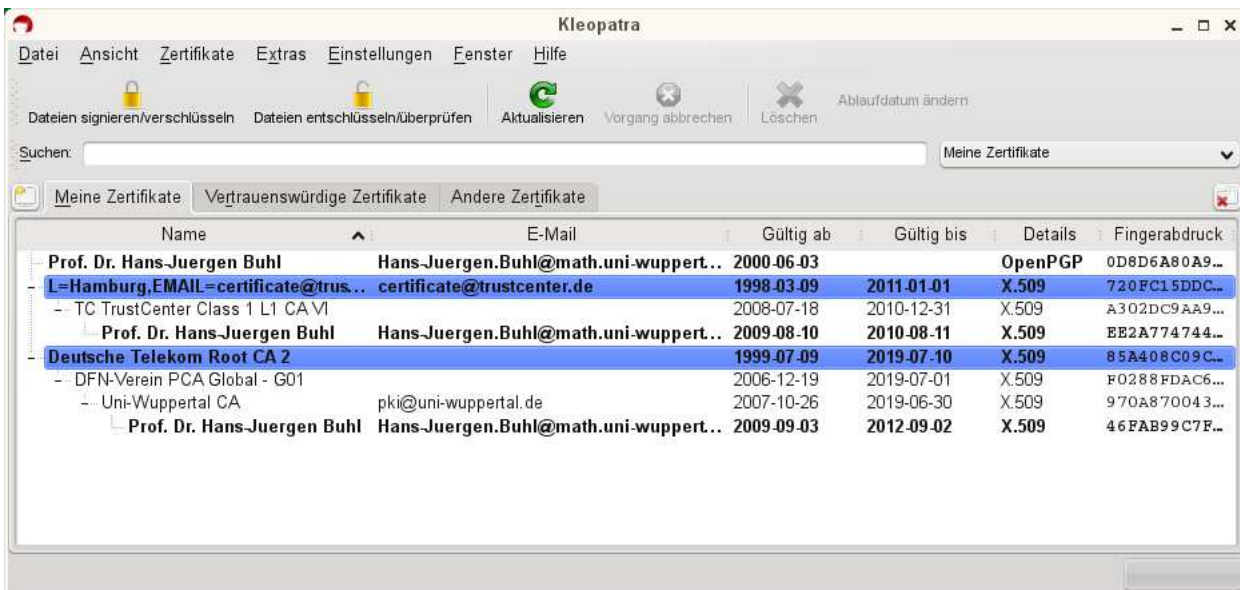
Kleopatra

Datei Ansicht Zertifikate Extras Einstellungen Fenster Hilfe

Dateien signieren/verschlüsseln Dateien entschlüsseln/überprüfen Aktualisieren Vorgang abbrechen Löschen Ablaufdatum ändern

Suchen: Meine Zertifikate

Meine Zertifikate Vertrauenswürdige Zertifikate Andere Zertifikate

| Name | E-Mail | Gültig ab | Gültig bis | Details | Fingerabdruck |
|---|---|---|---|---|---|
| Prof. Dr. Hans-Juergen Buhl | Hans-Juergen.Buhl@math.uni-wuppert... | 2000-06-03 | | OpenPGP | 0D8D6A80A9... |
| L=Hamburg,EMAIL=certificate@trus... | certificate@trustcenter.de | 1998-03-09 | 2011-01-01 | X.509 | 720FC15DDC... |
| TC TrustCenter Class 1 L1 CA VI | | 2008-07-18 | 2010-12-31 | X.509 | A302DC9AA9... |
| Prof. Dr. Hans-Juergen Buhl | Hans-Juergen.Buhl@math.uni-wuppert... | 2009-08-10 | 2010-08-11 | X.509 | EE2A774744... |
| Deutsche Telekom Root CA 2 | | 1999-07-09 | 2019-07-10 | X.509 | 85A408C09C... |
| DFN-Verein PCA Global - G01 | | 2006-12-19 | 2019-07-01 | X.509 | F0288FDAC6... |
| Uni-Wuppertal CA | pki@uni-wuppertal.de | 2007-10-26 | 2019-06-30 | X.509 | 970A870043... |
| Prof. Dr. Hans-Juergen Buhl | Hans-Juergen.Buhl@math.uni-wuppert... | 2009-09-03 | 2012-09-02 | X.509 | 46FAB99C7F... |